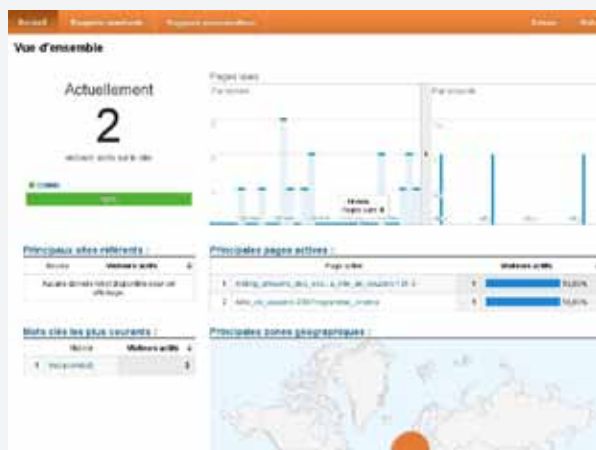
Accueil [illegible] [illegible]

Vue d'ensemble

Actuellement

2

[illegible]

Pages vues

Par minute

Par seconde

Principaux sites référents :

Source | Visiteurs actifs

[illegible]

Mots clés les plus courants :

Mot-clé | Visiteurs actifs

1 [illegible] | 2

Principales pages actives :

Page active | Visiteurs actifs

1 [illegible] | 1 | 50,00%

2 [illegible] | 1 | 50,00%

Principales zones géographiques :